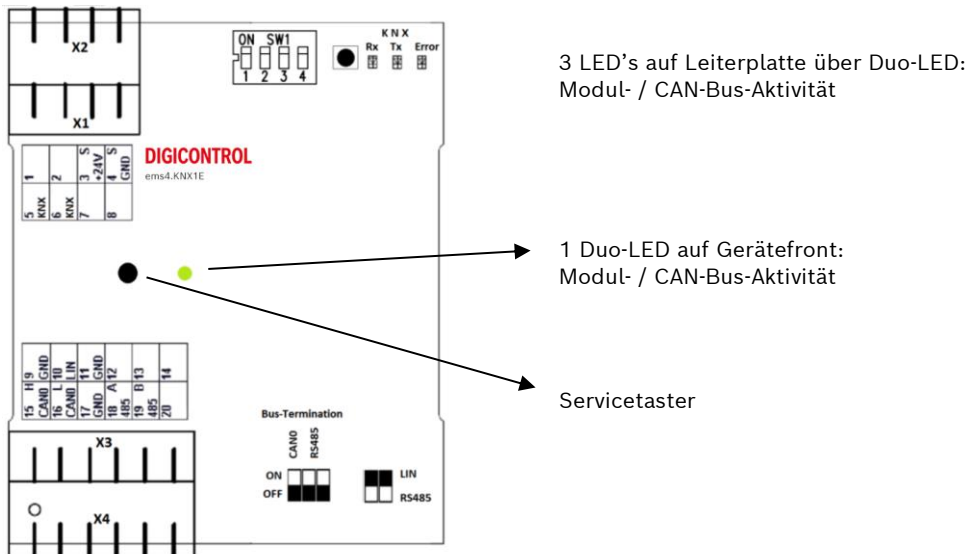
X2

X1

ON SW1
1 2 3 4

KNX
Rx Tx Error

DIGICONTROL
ems4.KNX1E

1
2
3 +24V S
4 GND S
5 KNX
6 KNX
7
8

9 H GND
10 L LIN
11 GND
12 A
13 B
14
15 CAN0
16 CAN0
17 GND
18 485
19 485
20

Bus-Termination
CAN0
RS485
ON
OFF
LIN
RS485

X3

X4

3 LED’s auf Leiterplatte über Duo-LED:
Modul- / CAN-Bus-Aktivität

1 Duo-LED auf Gerätefront:
Modul- / CAN-Bus-Aktivität

Servicetaster